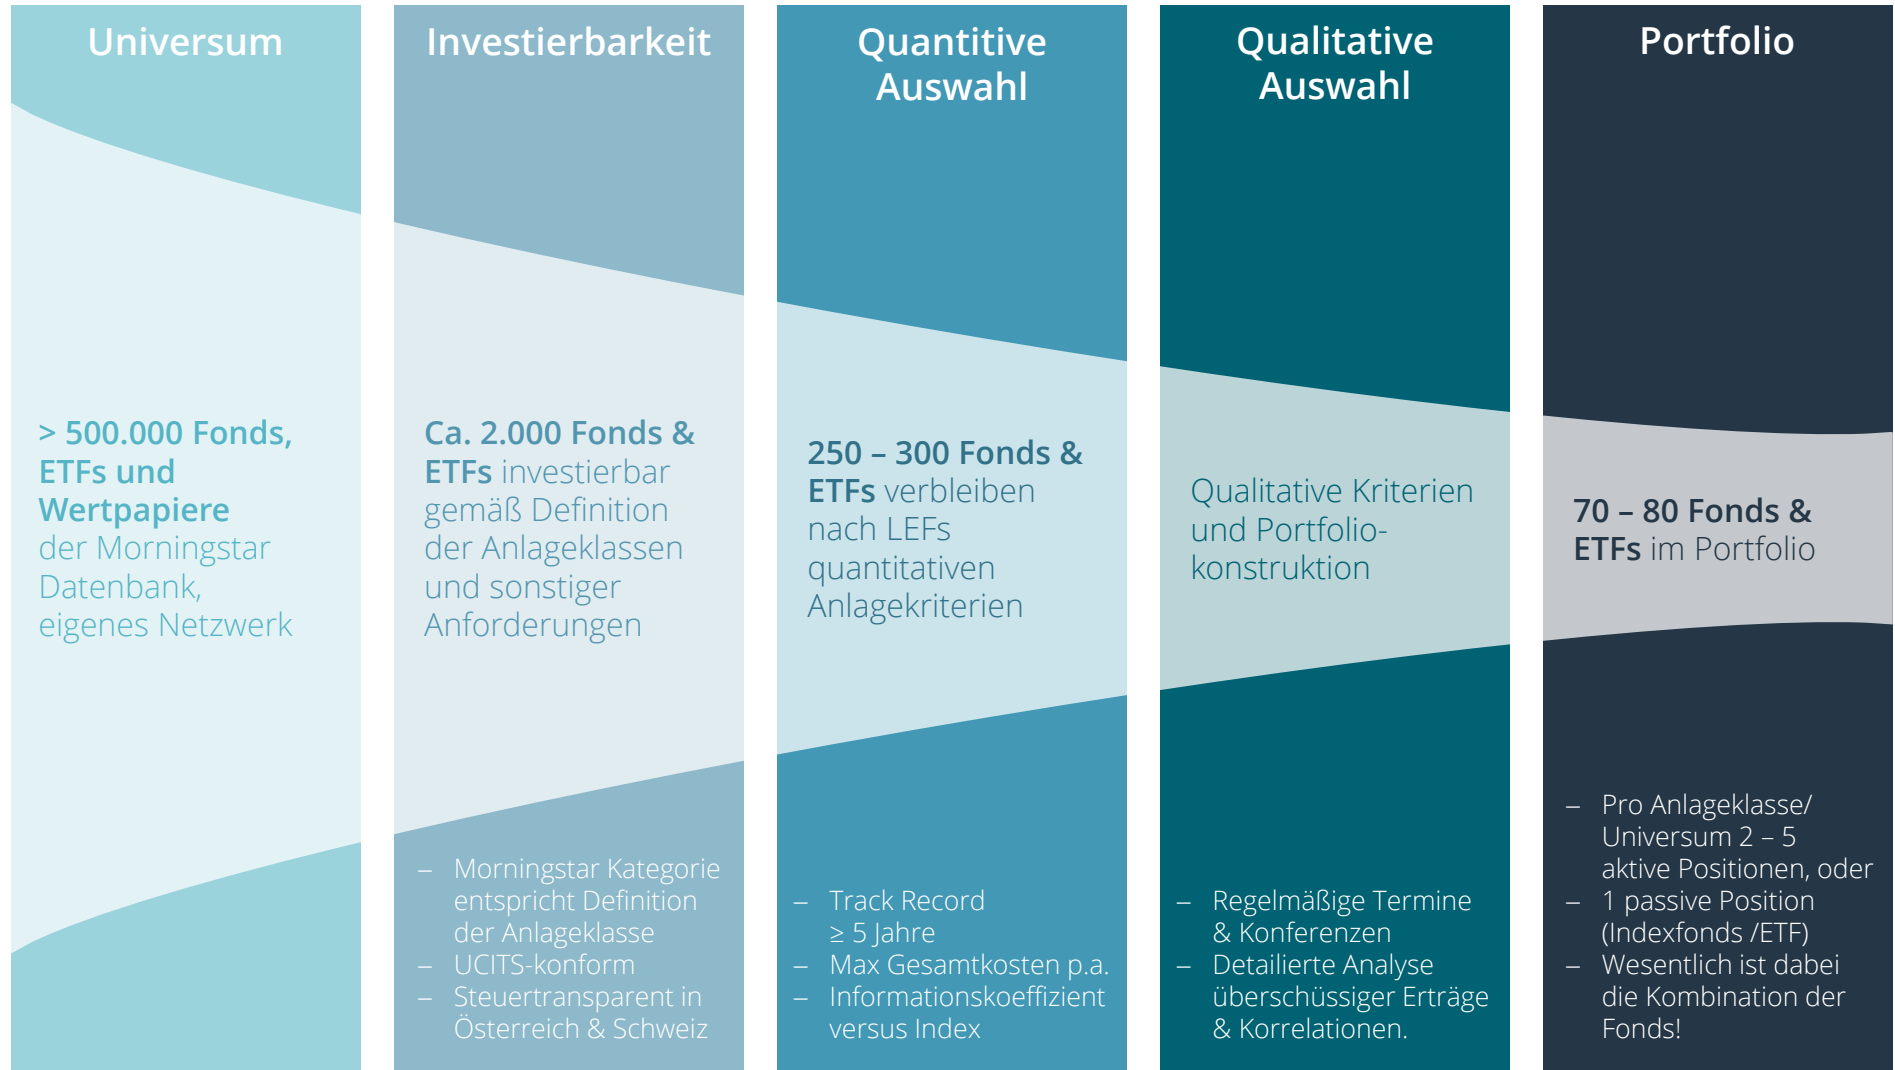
Universum

> 500.000 Fonds, ETFs und Wertpapiere der Morningstar Datenbank, eigenes Netzwerk

Investierbarkeit

Ca. 2.000 Fonds & ETFs investierbar gemäß Definition der Anlageklassen und sonstiger Anforderungen

– Morningstar Kategorie entspricht Definition der Anlageklasse
– UCITS-konform
– Steuertransparent in Österreich & Schweiz

Quantitive Auswahl

250 – 300 Fonds & ETFs verbleiben nach LEFs quantitativen Anlagekriterien

– Track Record $\geq$ 5 Jahre
– Max Gesamtkosten p.a.
– Informationskoeffizient versus Index

Qualitative Auswahl

Qualitative Kriterien und Portfolio-konstruktion

– Regelmäßige Termine & Konferenzen
– Detailierte Analyse überschüssiger Erträge & Korrelationen.

Portfolio

70 – 80 Fonds & ETFs im Portfolio

– Pro Anlageklasse/ Universum 2 – 5 aktive Positionen, oder
– 1 passive Position (Indexfonds /ETF)
– Wesentlich ist dabei die Kombination der Fonds!